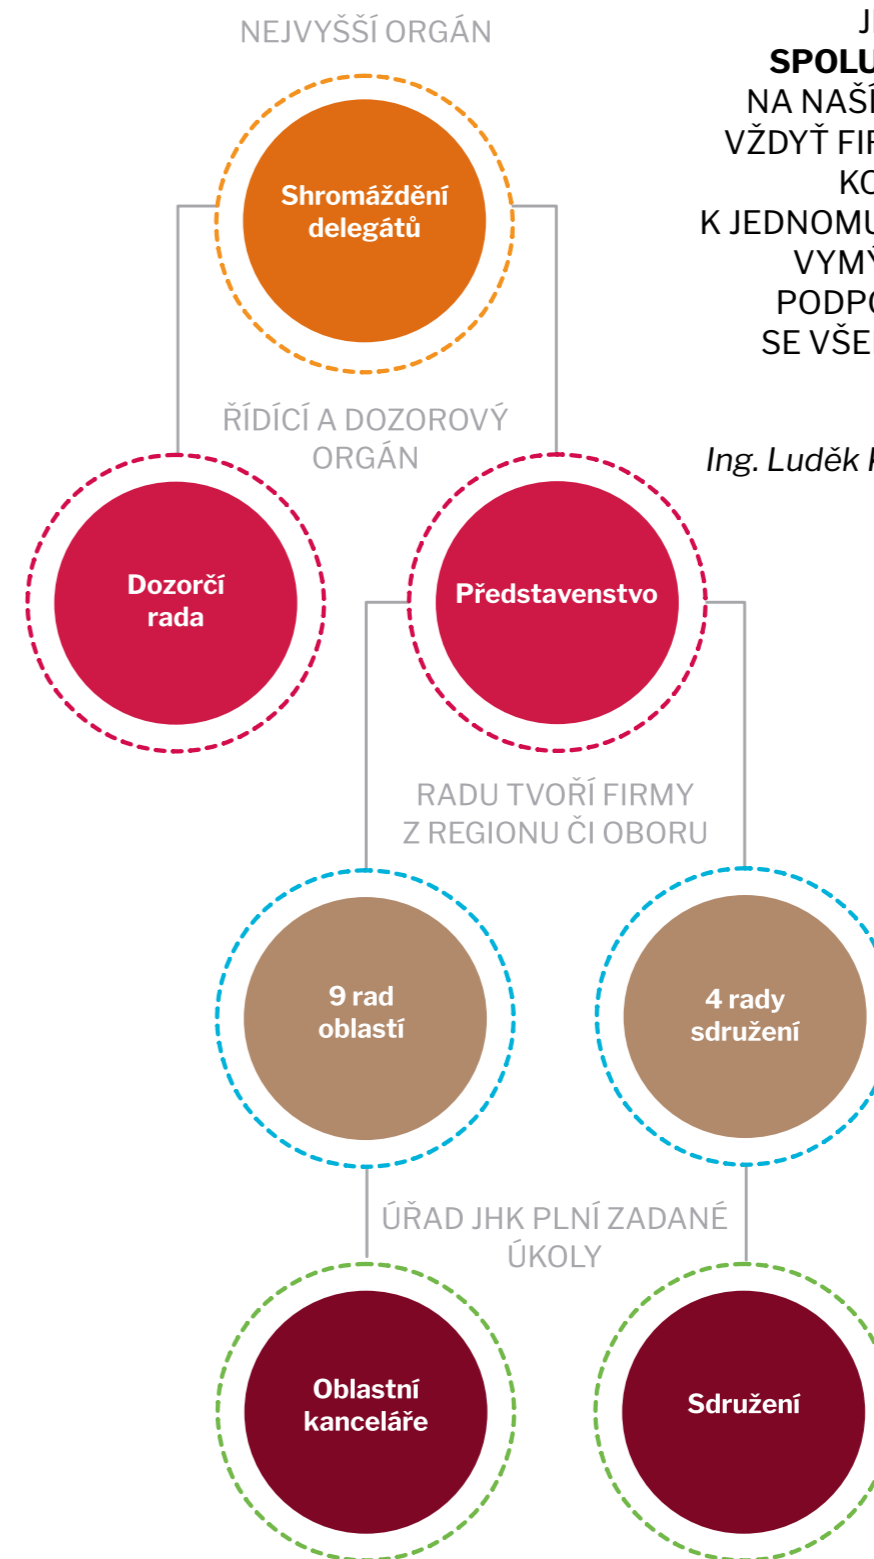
NEJVYŠŠÍ ORGÁN

Shromáždění delegátů

ŘÍDÍCÍ A DOZOROVÝ ORGÁN

Dozorčí rada

Představenstvo

RADU TVOŘÍ FIRMY Z REGIONU ČI OBORU

9 rad oblastí

4 rady sdružení

ÚŘAD JHK PLNÍ ZADANÉ ÚKOLY

Oblastní kanceláře

Sdružení

J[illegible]
SPOLU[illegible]
NA NAŠ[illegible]
VŽDYŤ FI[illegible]
KO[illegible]
K JEDNOMU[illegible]
VYM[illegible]
PODPO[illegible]
SE VŠE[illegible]

Ing. Luděk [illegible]